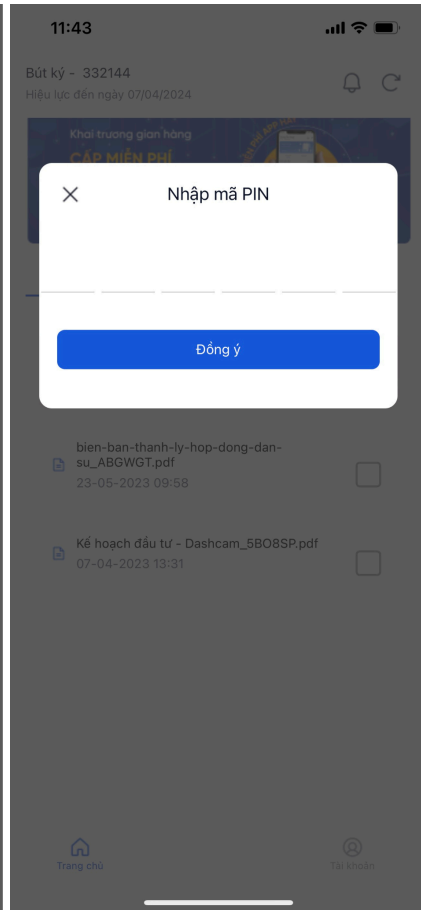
11:43

Bút ký - 332144
Hiệu lực đến ngày 07/04/2024

Khai trương gian hàng
CẤP MIỄN PHÍ

Nhập mã PIN

Đồng ý

bien-ban-thanh-ly-hop-dong-dan-su_ABGWGT.pdf
23-05-2023 09:58

Kế hoạch đầu tư - Dashcam_5BO8SP.pdf
07-04-2023 13:31

Trang chủ
Tài khoản